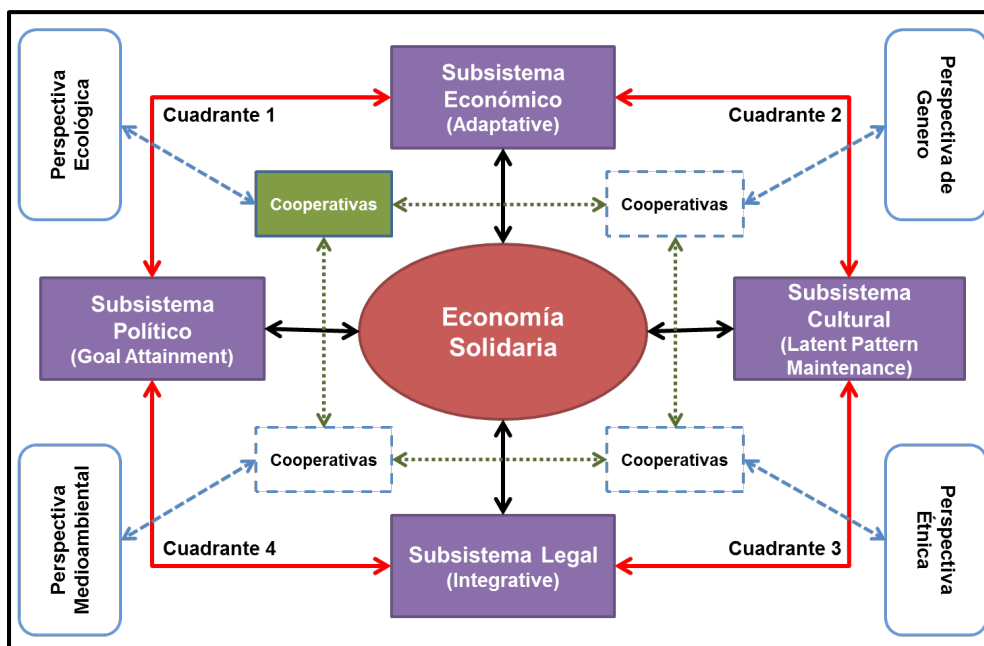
Perspectiva Ecológica

Subsistema Económico (Adaptative)

Perspectiva de Genero

Cuadrante 1

Cuadrante 2

Cooperativas

Cooperativas

Subsistema Político (Goal Attainment)

Economía Solidaria

Subsistema Cultural (Latent Pattern Maintenance)

Cooperativas

Cooperativas

Perspectiva Medioambiental

Cuadrante 4

Subsistema Legal (Integrative)

Cuadrante 3

Perspectiva Ética